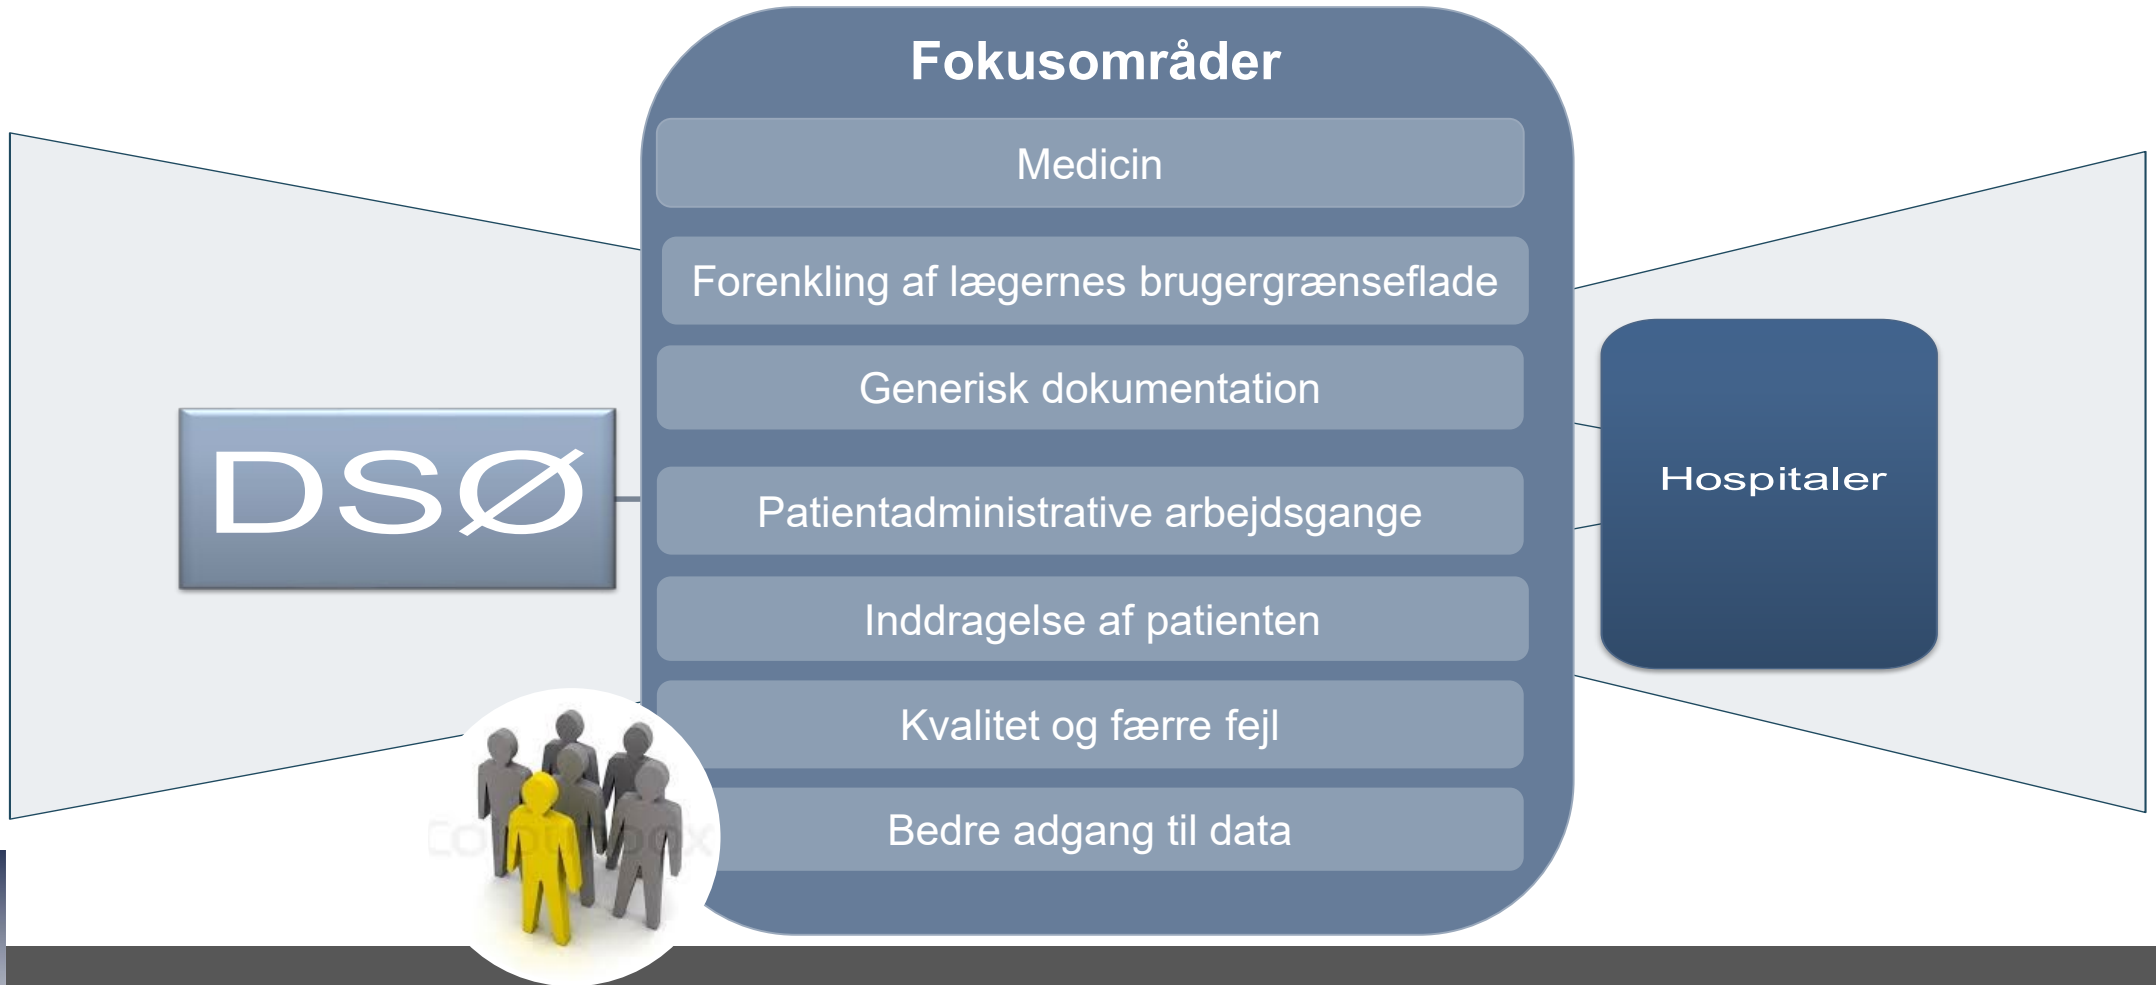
Fokusområder

Medicin

Forenkling af lægernes brugergrænseflade

Generisk dokumentation

Patientadministrative arbejdsgange

Inddragelse af patienten

Kvalitet og færre fejl

Bedre adgang til data

DSØ

Hospitaler